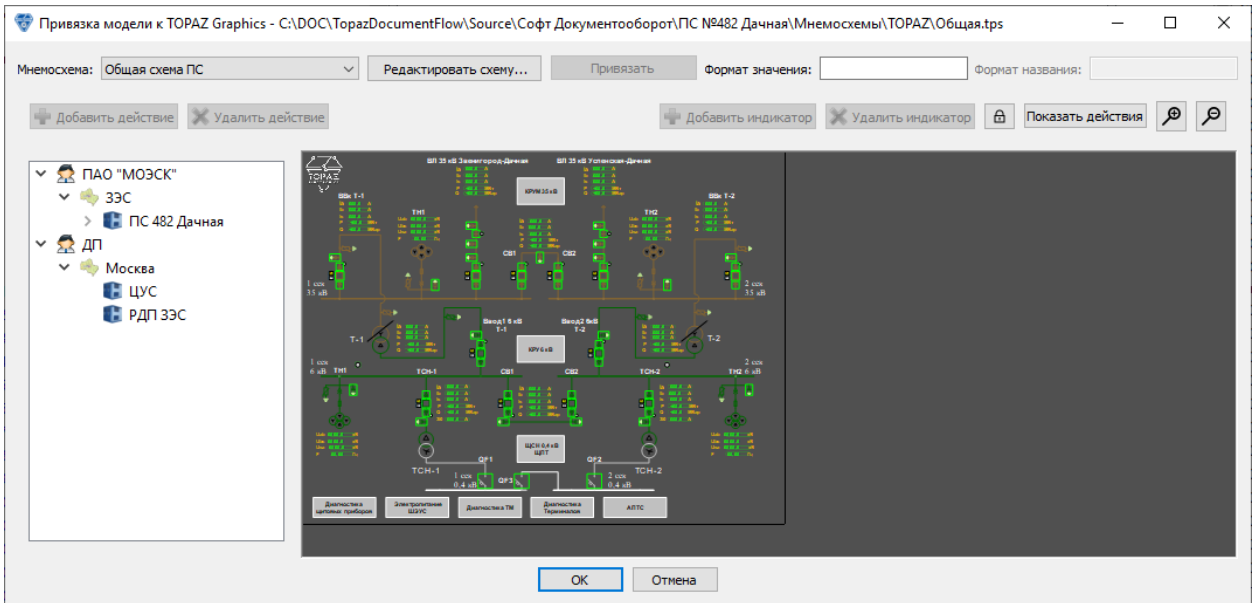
Привязка модели к TOPAZ Graphics - C:\DOC\TopazDocumentFlow\Source\Софт Документооборот\ПС №482 Дачная\Мнемосхемы\TOPAZ\Общая.tps

Мнемосхема: Общая схема ПС
Редактировать схему...
Привязать
Формат значения:
Формат названия:

Добавить действие
Удалить действие
Добавить индикатор
Удалить индикатор
Показать действия

ПАО "МОЭСК"
ЗЭС
ПС 482 Дачная
ДП
Москва
ЦУС
РДП ЗЭС

TOPAZ
ВЛ 35 кВ Звенигород-Дачная
ВЛ 35 кВ Успенская-Дачная
КРУН 35 кВ
Ввх Т-1
ТН1
ТН2
Ввх Т-2
СВ1
СВ2
1 скш 35 кВ
2 скш 35 кВ
Ввод1 6 кВ Т-1
Ввод2 6кВ Т-2
Т-1
Т-2
КРУ 6 кВ
1 скш 6 кВ
2 скш 6 кВ
ТН1
ТСН-1
СВ1
СВ2
ТСН-2
ТН2
ЩСН 0,4 кВ ЩПТ
ТСН-1
ТСН-2
QF1
QF2
QF3
1 скш 0.4 кВ
2 скш 0.4 кВ
Диагностика цифровых приборов
Электропитание ШЗУС
Диагностика ТМ
Диагностика Терминалов
АПТС

ОК
Отмена